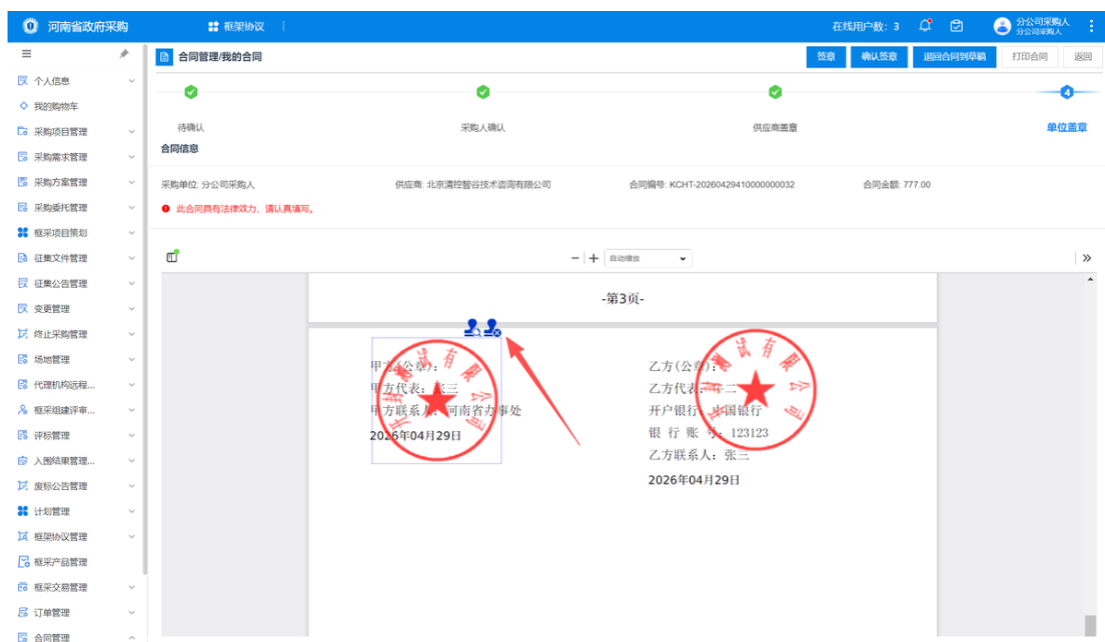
河南省政府采购 框架协议 在线用户数: 3 分公司采购人 分公司采购人

个人信息
我的购物车
采购项目管理
采购需求管理
采购方案管理
采购委托管理
框采项目策划
征集文件管理
征集公告管理
变更管理
终止采购管理
场地管理
代理机构远程...
框采组建评审...
评标管理
入围结果管理...
废标公告管理
计划管理
框架协议管理
框采产品管理
框采交易管理
订单管理
合同管理

合同管理/我的合同

签章 确认签章 退回合同到草稿 打印合同 返回

待确认 采购人确认 供应商盖章 单位盖章

合同信息

采购单位: 分公司采购人 供应商: 北京清控智谷技术咨询有限公司 合同编号: KCHT-20260429410000000032 合同金额: 777.00

此合同具有法律效力，请认真填写。

自动缩放

-第3页-

甲方(公章):
甲方代表: 张三
甲方联系人: 河南省办事处
2026年04月29日

乙方(公章):
乙方代表: 李二
开户银行: 中国银行
银 行 账 号: 123123
乙方联系人: 张三
2026年04月29日